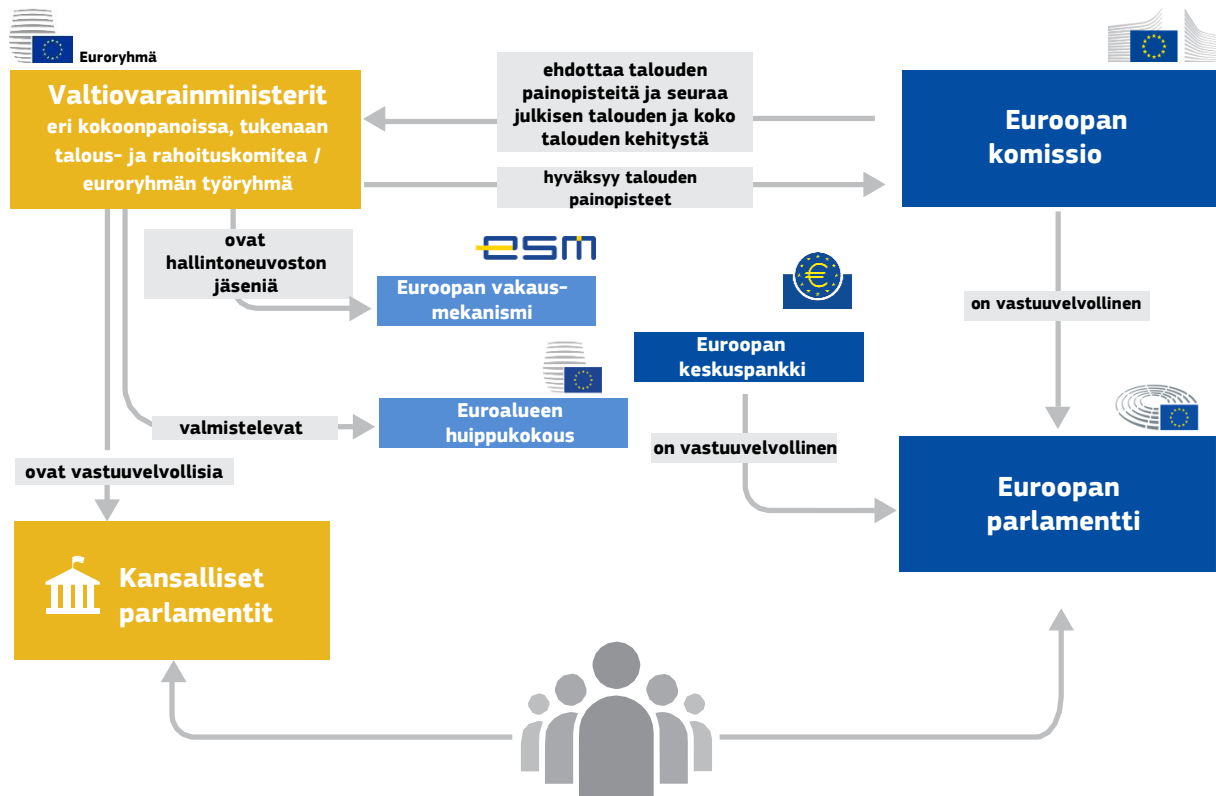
Euroryhmä

Valtiovarainministerit eri kokoonpanoissa, tukenaan talous- ja rahoituskomitea / euroryhmän työryhmä

ehdottaa talouden painopisteitä ja seuraa julkisen talouden ja koko talouden kehitystä

hyväksyy talouden painopisteet

Euroopan komissio

ovat hallintoneuvoston jäseniä

esm

Euroopan vakausmekanismi

on vastuuvelvollinen

Euroopan keskuspankki

valmistelevat

Euroalueen huippukokous

on vastuuvelvollinen

ovat vastuuvelvollisia

Euroopan parlamentti

Kansalliset parlamentit